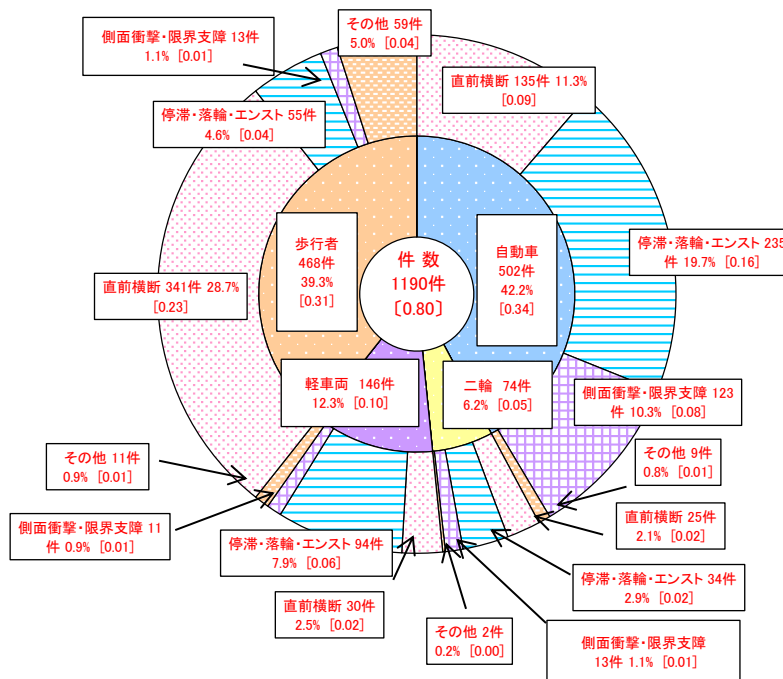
件 数
1190件
〔0.80〕

自動車
502件
42.2%
[0.34]

二輪 74件
6.2% [0.05]

軽車両 146件
12.3% [0.10]

歩行者
468件
39.3%
[0.31]

その他 59件
5.0% [0.04]

直前横断 135件 11.3%
[0.09]

停滞・落輪・エンスト 235
件 19.7% [0.16]

側面衝撃・限界支障 123
件 10.3% [0.08]

その他 9件
0.8% [0.01]

直前横断 25件
2.1% [0.02]

停滞・落輪・エンスト 34件
2.9% [0.02]

側面衝撃・限界支障
13件 1.1% [0.01]

その他 2件
0.2% [0.00]

直前横断 30件
2.5% [0.02]

停滞・落輪・エンスト 94件
7.9% [0.06]

側面衝撃・限界支障 11
件 0.9% [0.01]

その他 11件
0.9% [0.01]

直前横断 341件 28.7%
[0.23]

停滞・落輪・エンスト 55件
4.6% [0.04]

側面衝撃・限界支障 13件
1.1% [0.01]